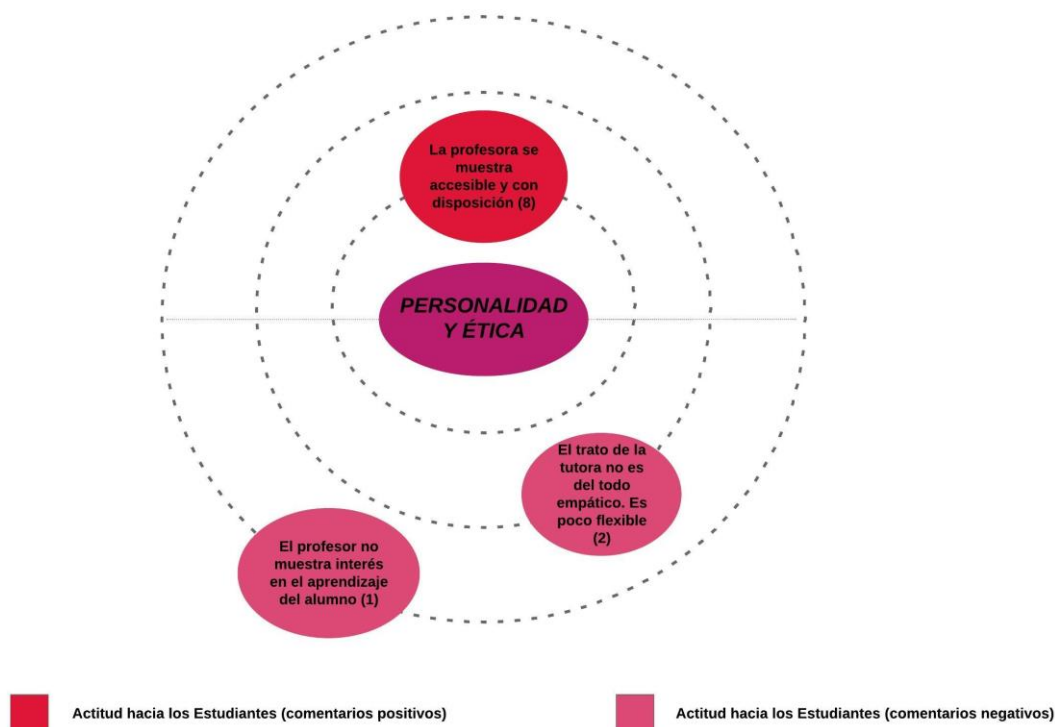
La profesora se muestra accesible y con disposición (8)

PERSONALIDAD Y ÉTICA

El trato de la tutora no es del todo empático. Es poco flexible (2)

El profesor no muestra interés en el aprendizaje del alumno (1)

Actitud hacia los Estudiantes (comentarios positivos)

Actitud hacia los Estudiantes (comentarios negativos)